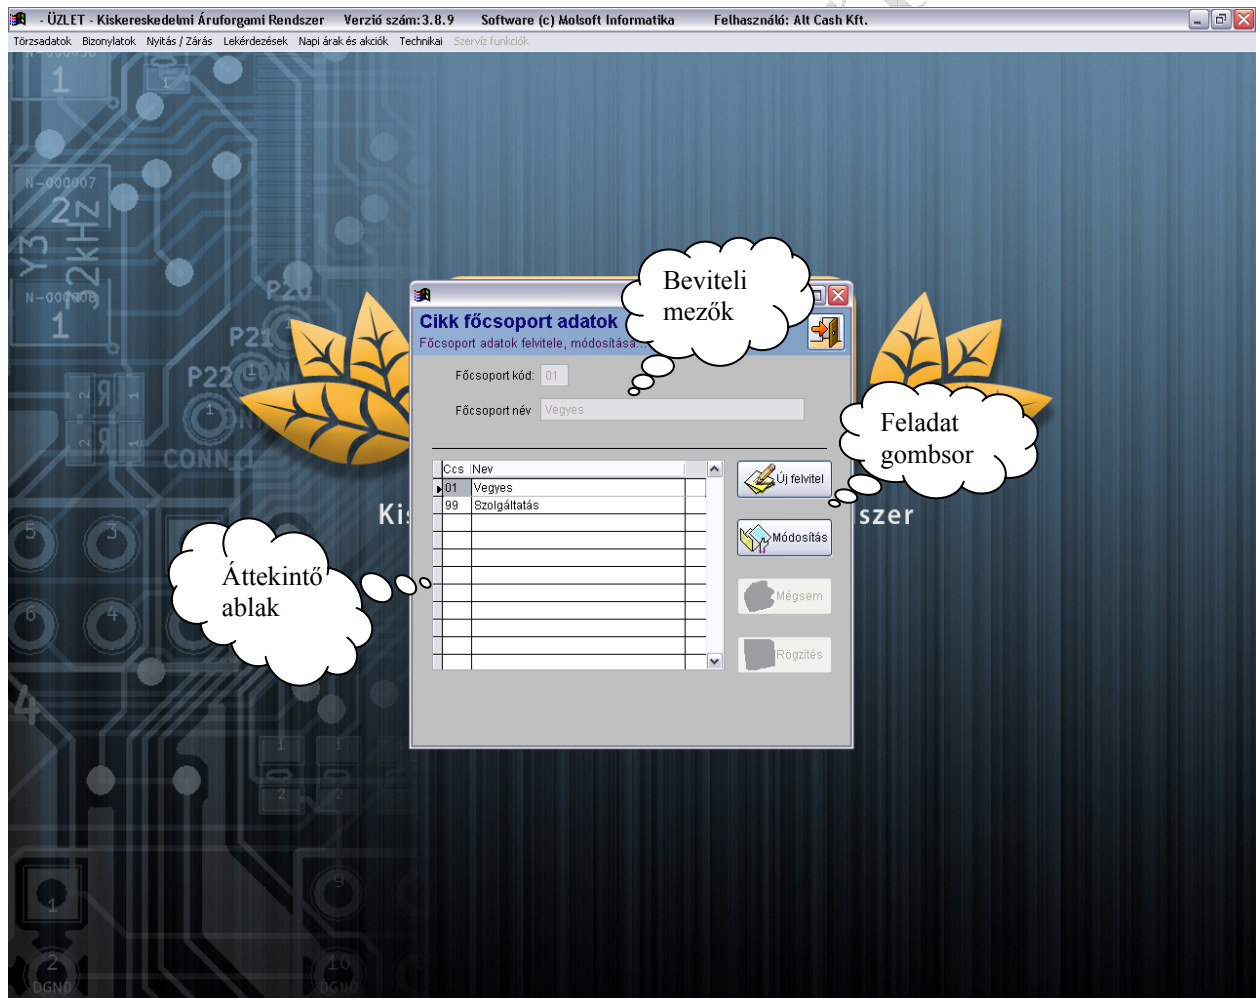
- ÜZLET - Kiskereskedelmi Áruforgami Rendszer Verzió szám: 3.8.9 Software (c) Molsoft Informatika Felhasználó: Alt Cash Kft.

Törzsadatok Bizonylatok Nyitás / Zárás Lekérdezések Napi árak és akciók Technikai Szervíz funkciók

Cikk főcsoport adatok
Főcsoport adatok felvitele, módosítása...

Főcsoport kód: 01
Főcsoport név Vegyes

| Ccs | Nev |
|---|---|
| 01 | Vegyes |
| 99 | Szolgáltatás |

Új felvitel
Módosítás
Mégsem
Rögzítés

Beviteli mezők

Feladat gombsor

Áttekintő ablak

Kis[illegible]szer